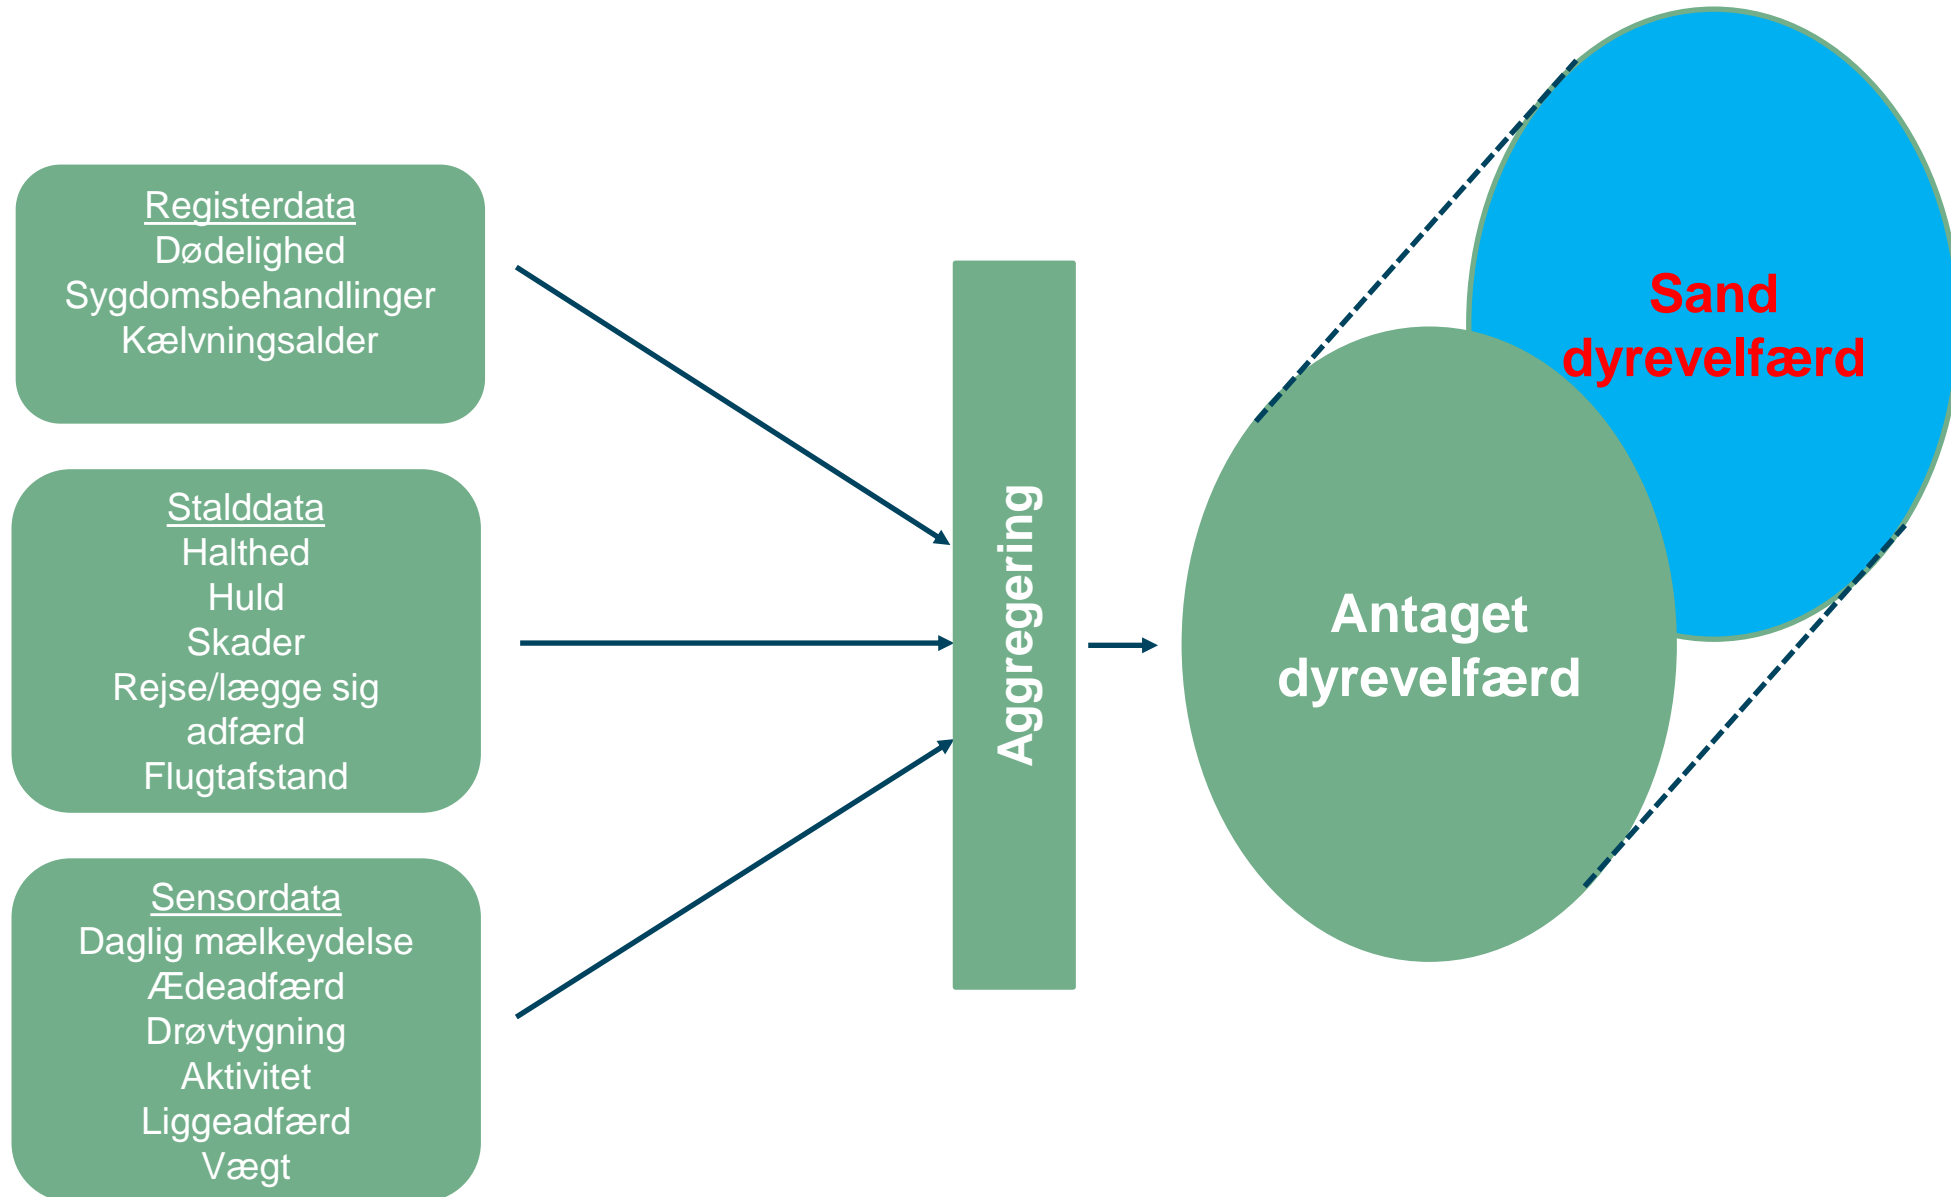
Registerdata
Dødelighed
Sygdomsbehandlinger
Kælvningsalder

Stalddata
Halthed
Huld
Skader
Rejse/lægge sig adfærd
Flugtafstand

Sensordata
Daglig mælkeydelse
Ædeadfærd
Drøvtygning
Aktivitet
Liggeadfærd
Vægt

Aggregering

Sand dyrevelfærd

Antaget dyrevelfærd